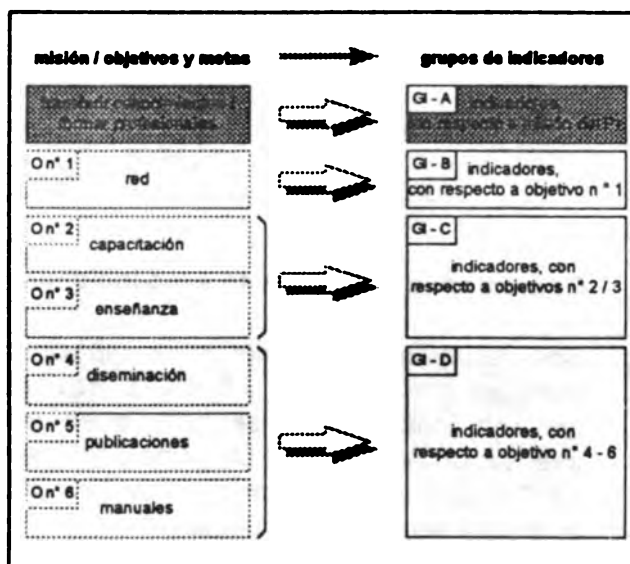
misión / objetivos y metas

grupos de indicadores

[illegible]

GI - A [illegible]

O n° 1 red

GI - B indicadores, con respecto a objetivo n ° 1

O n° 2 capacitación

O n° 3 enseñanza

GI - C indicadores, con respecto a objetivos n° 2 / 3

O n° 4 diseminación

O n° 5 publicaciones

O n° 6 manuales

GI - D indicadores, con respecto a objetivo n° 4 - 6